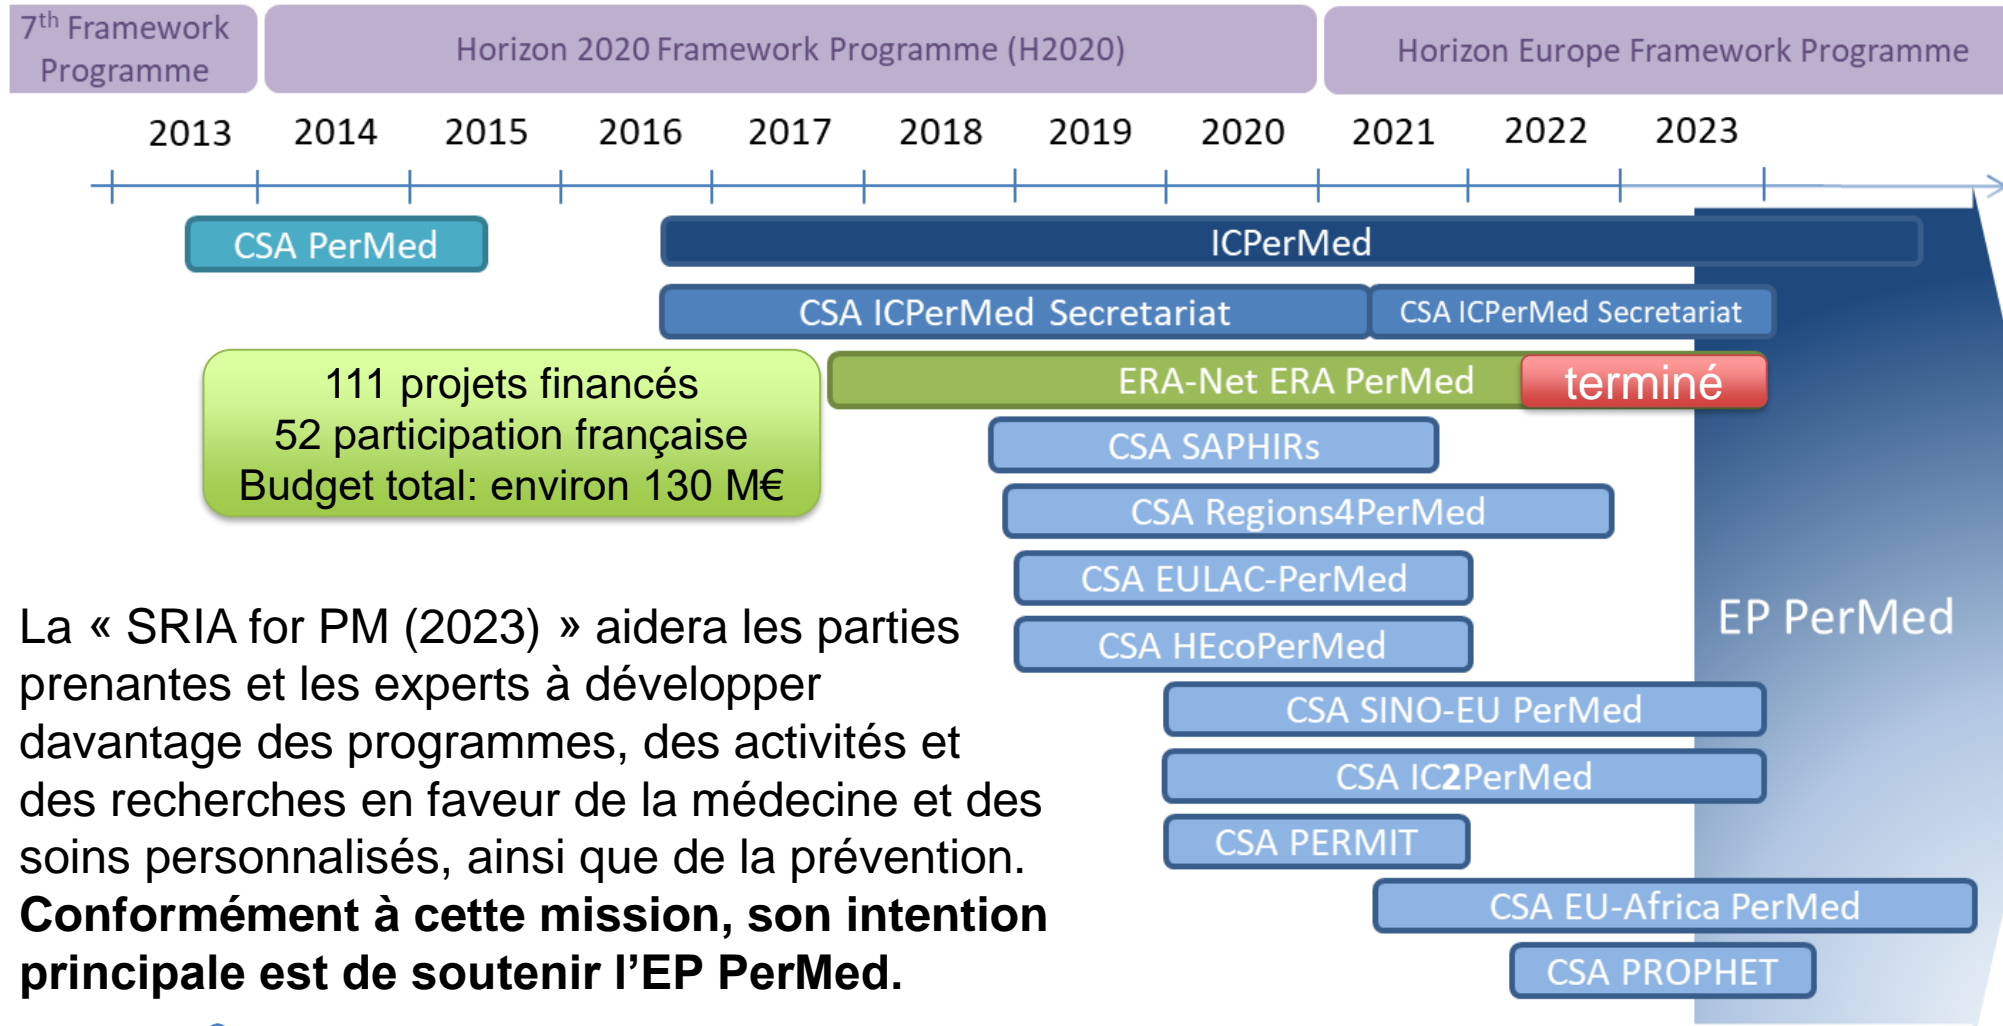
7$^{th}$ Framework Programme

Horizon 2020 Framework Programme (H2020)

Horizon Europe Framework Programme

2013 2014 2015 2016 2017 2018 2019 2020 2021 2022 2023

CSA PerMed

ICPerMed

CSA ICPerMed Secretariat

CSA ICPerMed Secretariat

111 projets financés
52 participation française
Budget total: environ 130 M€

ERA-Net ERA PerMed

terminé

CSA SAPHIRs

CSA Regions4PerMed

CSA EULAC-PerMed

CSA HEcoPerMed

CSA SINO-EU PerMed

CSA IC2PerMed

CSA PERMIT

CSA EU-Africa PerMed

CSA PROPHET

EP PerMed

La « SRIA for PM (2023) » aidera les parties prenantes et les experts à développer davantage des programmes, des activités et des recherches en faveur de la médecine et des soins personnalisés, ainsi que de la prévention. **Conformément à cette mission, son intention principale est de soutenir l'EP PerMed.**